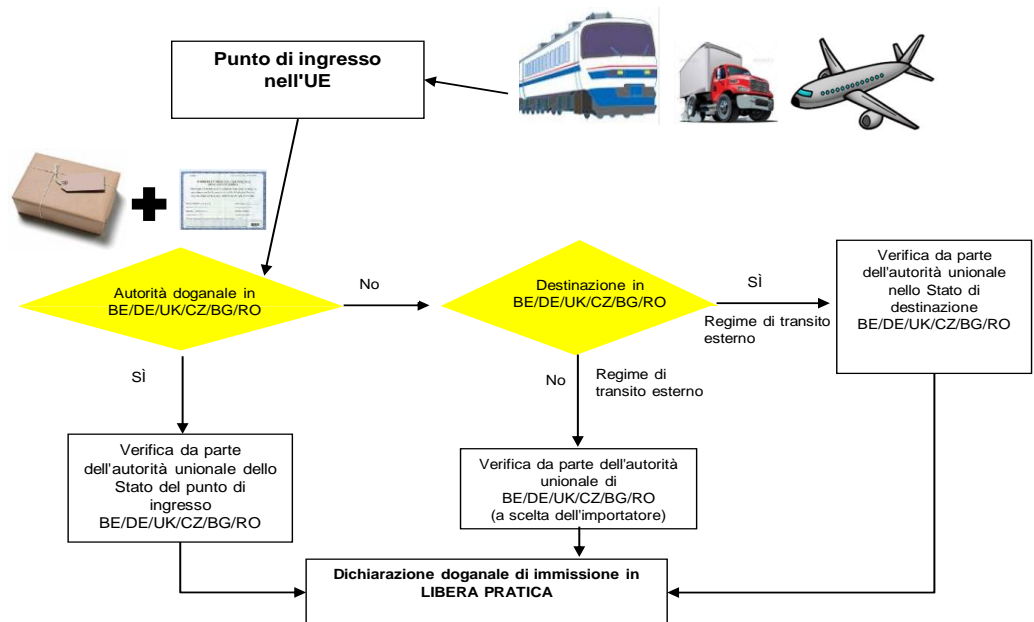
Punto di ingresso nell'UE

Autorità doganale in BE/DE/UK/CZ/BG/RO

No

Destinazione in BE/DE/UK/CZ/BG/RO

SÌ

Regime di transito esterno

Verifica da parte dell'autorità unionale nello Stato di destinazione BE/DE/UK/CZ/BG/RO

SÌ

No

Regime di transito esterno

Verifica da parte dell'autorità unionale dello Stato del punto di ingresso BE/DE/UK/CZ/BG/RO

Verifica da parte dell'autorità unionale di BE/DE/UK/CZ/BG/RO (a scelta dell'importatore)

Dichiarazione doganale di immissione in LIBERA PRATICA